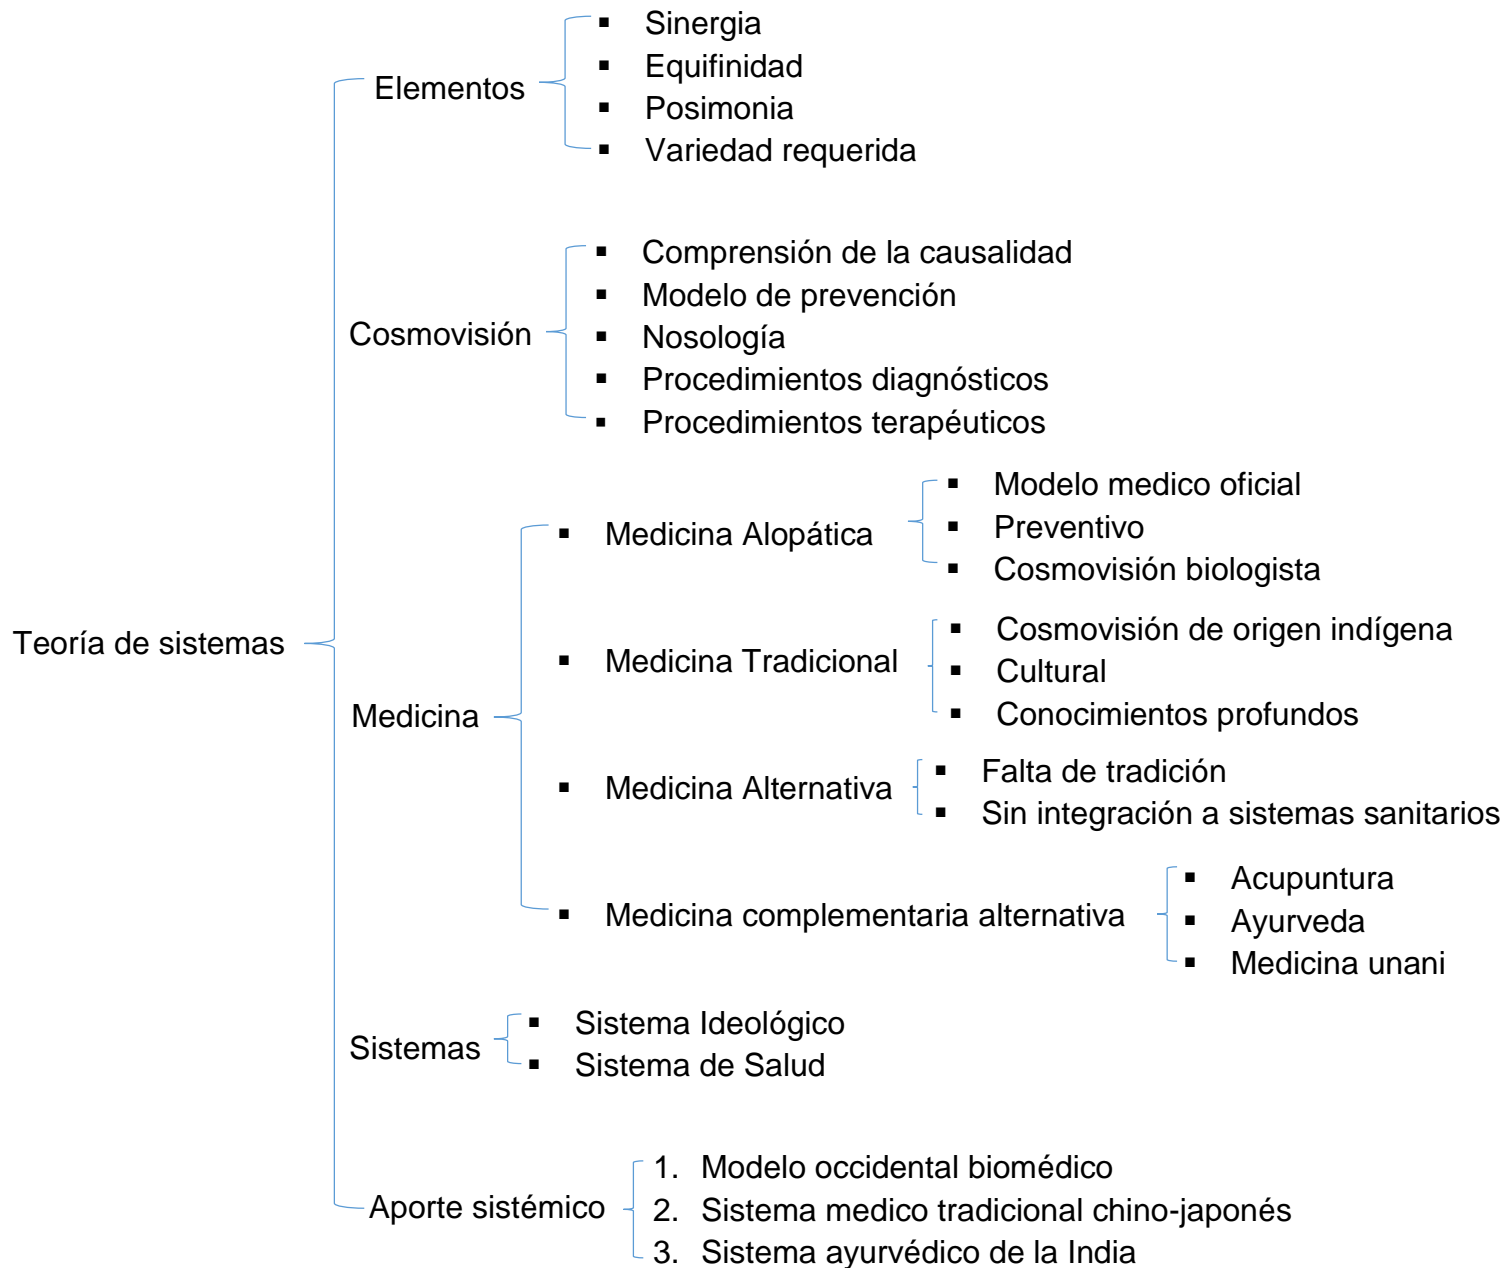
Teoría de sistemas

Elementos
- Sinergia
- Equifinidad
- Posimonia
- Variedad requerida

Cosmovisión
- Comprensión de la causalidad
- Modelo de prevención
- Nosología
- Procedimientos diagnósticos
- Procedimientos terapéuticos

Medicina
- Medicina Alopática
  - Modelo medico oficial
  - Preventivo
  - Cosmovisión biologista
- Medicina Tradicional
  - Cosmovisión de origen indígena
  - Cultural
  - Conocimientos profundos
- Medicina Alternativa
  - Falta de tradición
  - Sin integración a sistemas sanitarios
- Medicina complementaria alternativa
  - Acupuntura
  - Ayurveda
  - Medicina unani

Sistemas
- Sistema Ideológico
- Sistema de Salud

Aporte sistémico
1. Modelo occidental biomédico
2. Sistema medico tradicional chino-japonés
3. Sistema ayurvédico de la India